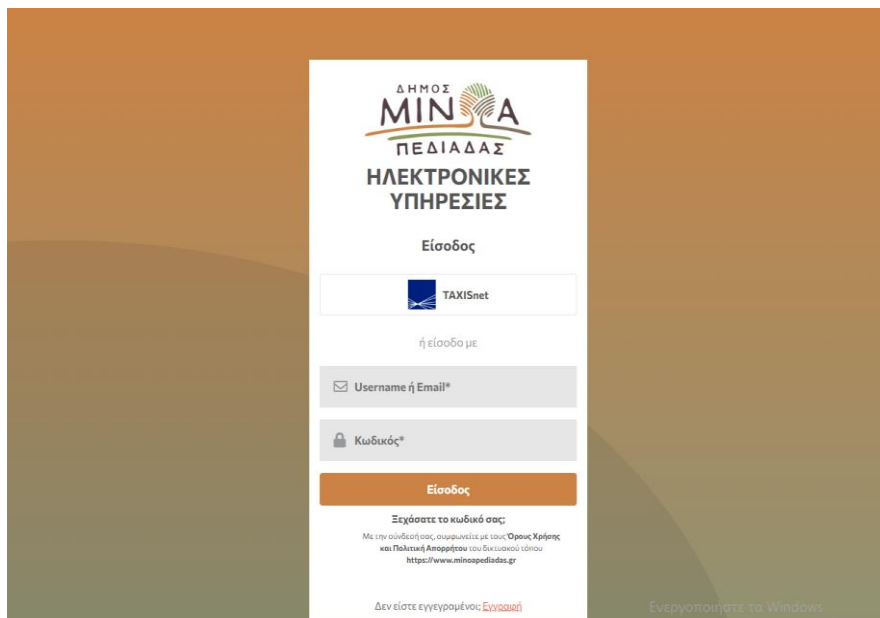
ΔΗΜΟΣ
ΜΙΝΩΑ
ΠΕΔΙΑΔΑΣ

ΗΛΕΚΤΡΟΝΙΚΕΣ ΥΠΗΡΕΣΙΕΣ

Είσοδος

TAXISnet

ή είσοδο με

Username ή Email*

Κωδικός*

Είσοδος

Ξεχάσατε το κωδικό σας;

Με την σύνδεσή σας, συμφωνείτε με τους Όρους Χρήσης και Πολιτική Απορρήτου του δικτυακού τόπου https://www.minoapediadas.gr

Δεν είστε εγγεγραμένος; Εγγραφή

Ενεργοποίηστε τα Windows